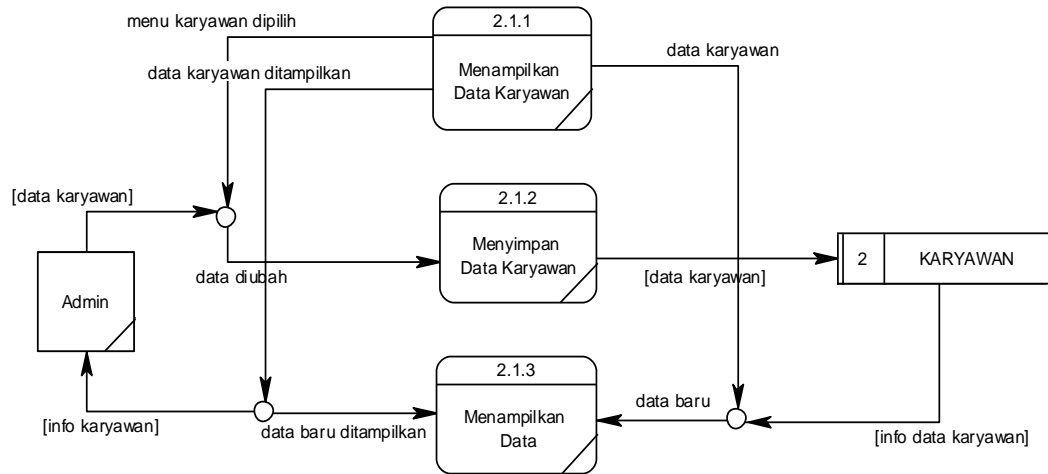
menu karyawan dipilih

2.1.1

Menampilkan Data Karyawan

data karyawan

data karyawan ditampilkan

[data karyawan]

2.1.2

Menyimpan Data Karyawan

2

KARYAWAN

data diubah

[data karyawan]

Admin

2.1.3

Menampilkan Data

data baru

[info karyawan]

data baru ditampilkan

[info data karyawan]